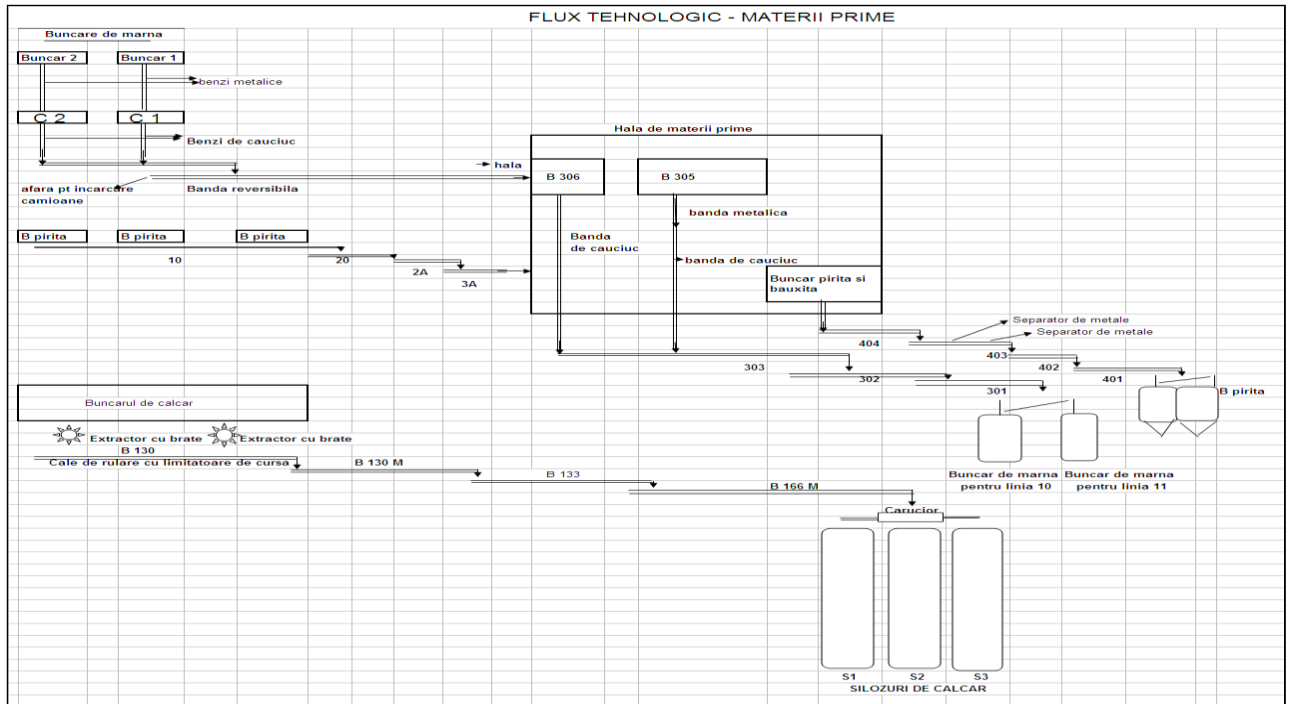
FLUX TEHNOLOGIC - MATERII PRIME

Buncare de marna

Buncar 2

Buncar 1

benzi metalice

C 2

C 1

Benzi de cauciuc

afara pt incarcare camioane

Banda reversibila

hala

Hala de materii prime

B 306

B 305

banda metalica

Banda de cauciuc

banda de cauciuc

Buncar pirita si bauxita

B pirita

B pirita

B pirita

10

20

2A

3A

Separator de metale

Separator de metale

404

403

402

401

303

302

301

B pirita

Buncarul de calcar

Extractor cu brate

Extractor cu brate

B 130

Cale de rulare cu limitatoare de cursa

B 130 M

B 133

B 166 M

Buncar de marna pentru linia 10

Buncar de marna pentru linia 11

Carucior

S1

S2

S3

SILOZURI DE CALCAR